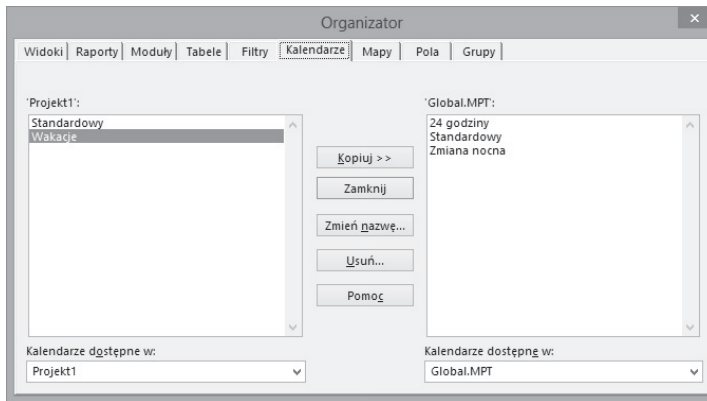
Organizator

Widoki | Raporty | Moduły | Tabele | Filtry | Kalendarze | Mapy | Pola | Grupy

'Projekt1':

Standardowy
Wakacje

Kopiuj >>

Zamknij

Zmień nazwę...

Usuń...

Pomoc

'Global.MPT':

24 godziny
Standardowy
Zmiana nocna

Kalendarze dostępne w:

Projekt1

Kalendarze dostępne w:

Global.MPT